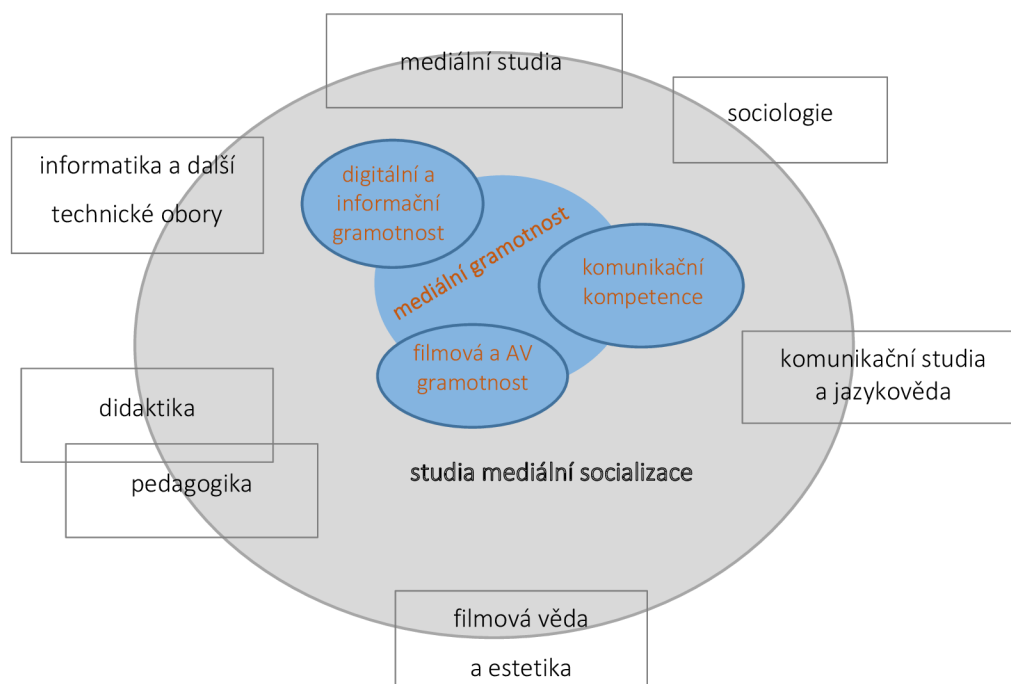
mediální studia

sociologie

informatika a další technické obory

digitální a informační gramotnost

mediální gramotnost

komunikační kompetence

filmová a AV gramotnost

komunikační studia a jazykověda

didaktika

pedagogika

studia mediální socializace

filmová věda a estetika